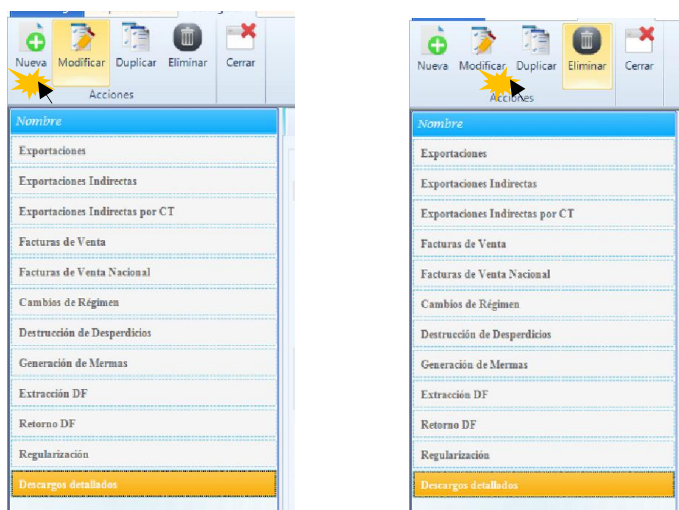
Nueva Modificar Duplicar Eliminar Cerrar
Acciones

| Nombre |
|---|
| Exportaciones |
| Exportaciones Indirectas |
| Exportaciones Indirectas por CT |
| Facturas de Venta |
| Facturas de Venta Nacional |
| Cambios de Régimen |
| Destrucción de Desperdicios |
| Generación de Mermas |
| Extracción DF |
| Retorno DF |
| Regularización |
| Descargos detallados |

Nueva Modificar Duplicar Eliminar Cerrar
Acciones

| Nombre |
|---|
| Exportaciones |
| Exportaciones Indirectas |
| Exportaciones Indirectas por CT |
| Facturas de Venta |
| Facturas de Venta Nacional |
| Cambios de Régimen |
| Destrucción de Desperdicios |
| Generación de Mermas |
| Extracción DF |
| Retorno DF |
| Regularización |
| Descargos detallados |